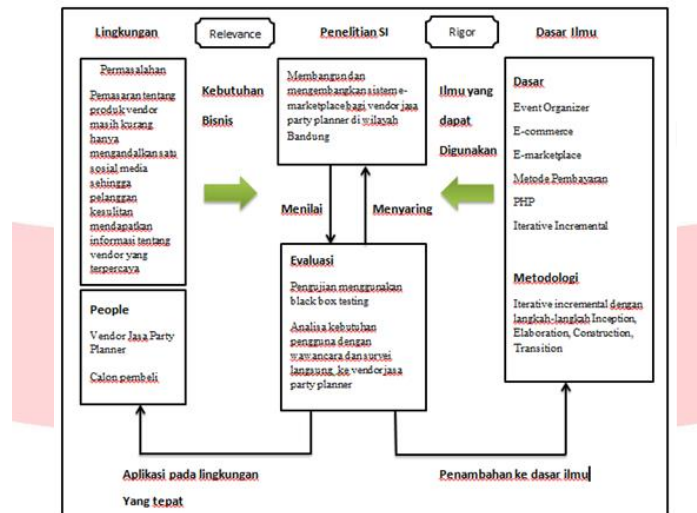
Lingkungan

Relevance

Penelitian SI

Rigor

Dasar Ilmu

Permasalahan

Pemasaran tentang produk vendor masih kurang hanya mengandalkan satu sosial media sehingga pelanggan kesulitan mendapatkan informasi tentang vendor yang terpercaya

Kebutuhan Bisnis

Membangun dan mengembangkan sistem e-marketplace bagi vendor jasa party planner di wilayah Bandung

Ilmu yang dapat Digunakan

Dasar

Event Organizer

E-commerce

E-marketplace

Metode Pembayaran

PHP

Iterative Incremental

Menilai

Menyaring

People

Vendor Jasa Party Planner

Calon pembeli

Evaluasi

Pengujian menggunakan black box testing

Analisa kebutuhan pengguna dengan wawancara dan survei langsung ke vendor jasa party planner

Metodologi

Iterative incremental dengan langkah-langkah Inception, Elaboration, Construction, Transition

Aplikasi pada lingkungan Yang tepat

Penambahan ke dasar ilmu